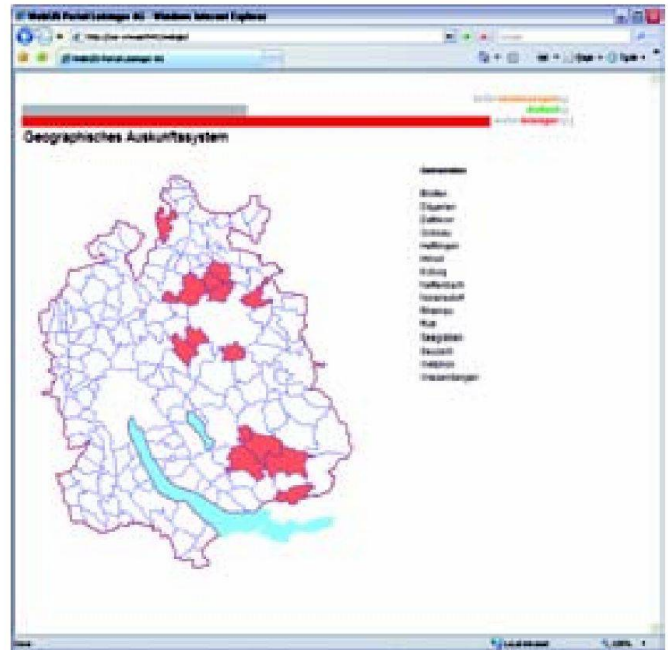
WebGIS Portal Leistungen AG - Windows Internet Explorer

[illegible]

WebGIS Portal Leistungen AG

Geographisches Auskunftssystem

Gemeinden

Bäretswil
Dägerlen
Dättlikon
Dürnten
Hettlingen
Hinwil
Kyburg
Neftenbach
Rickenbach
Rüti
Seegräben
Seuzach
Wald
Wiesendangen

Local intranet
100%